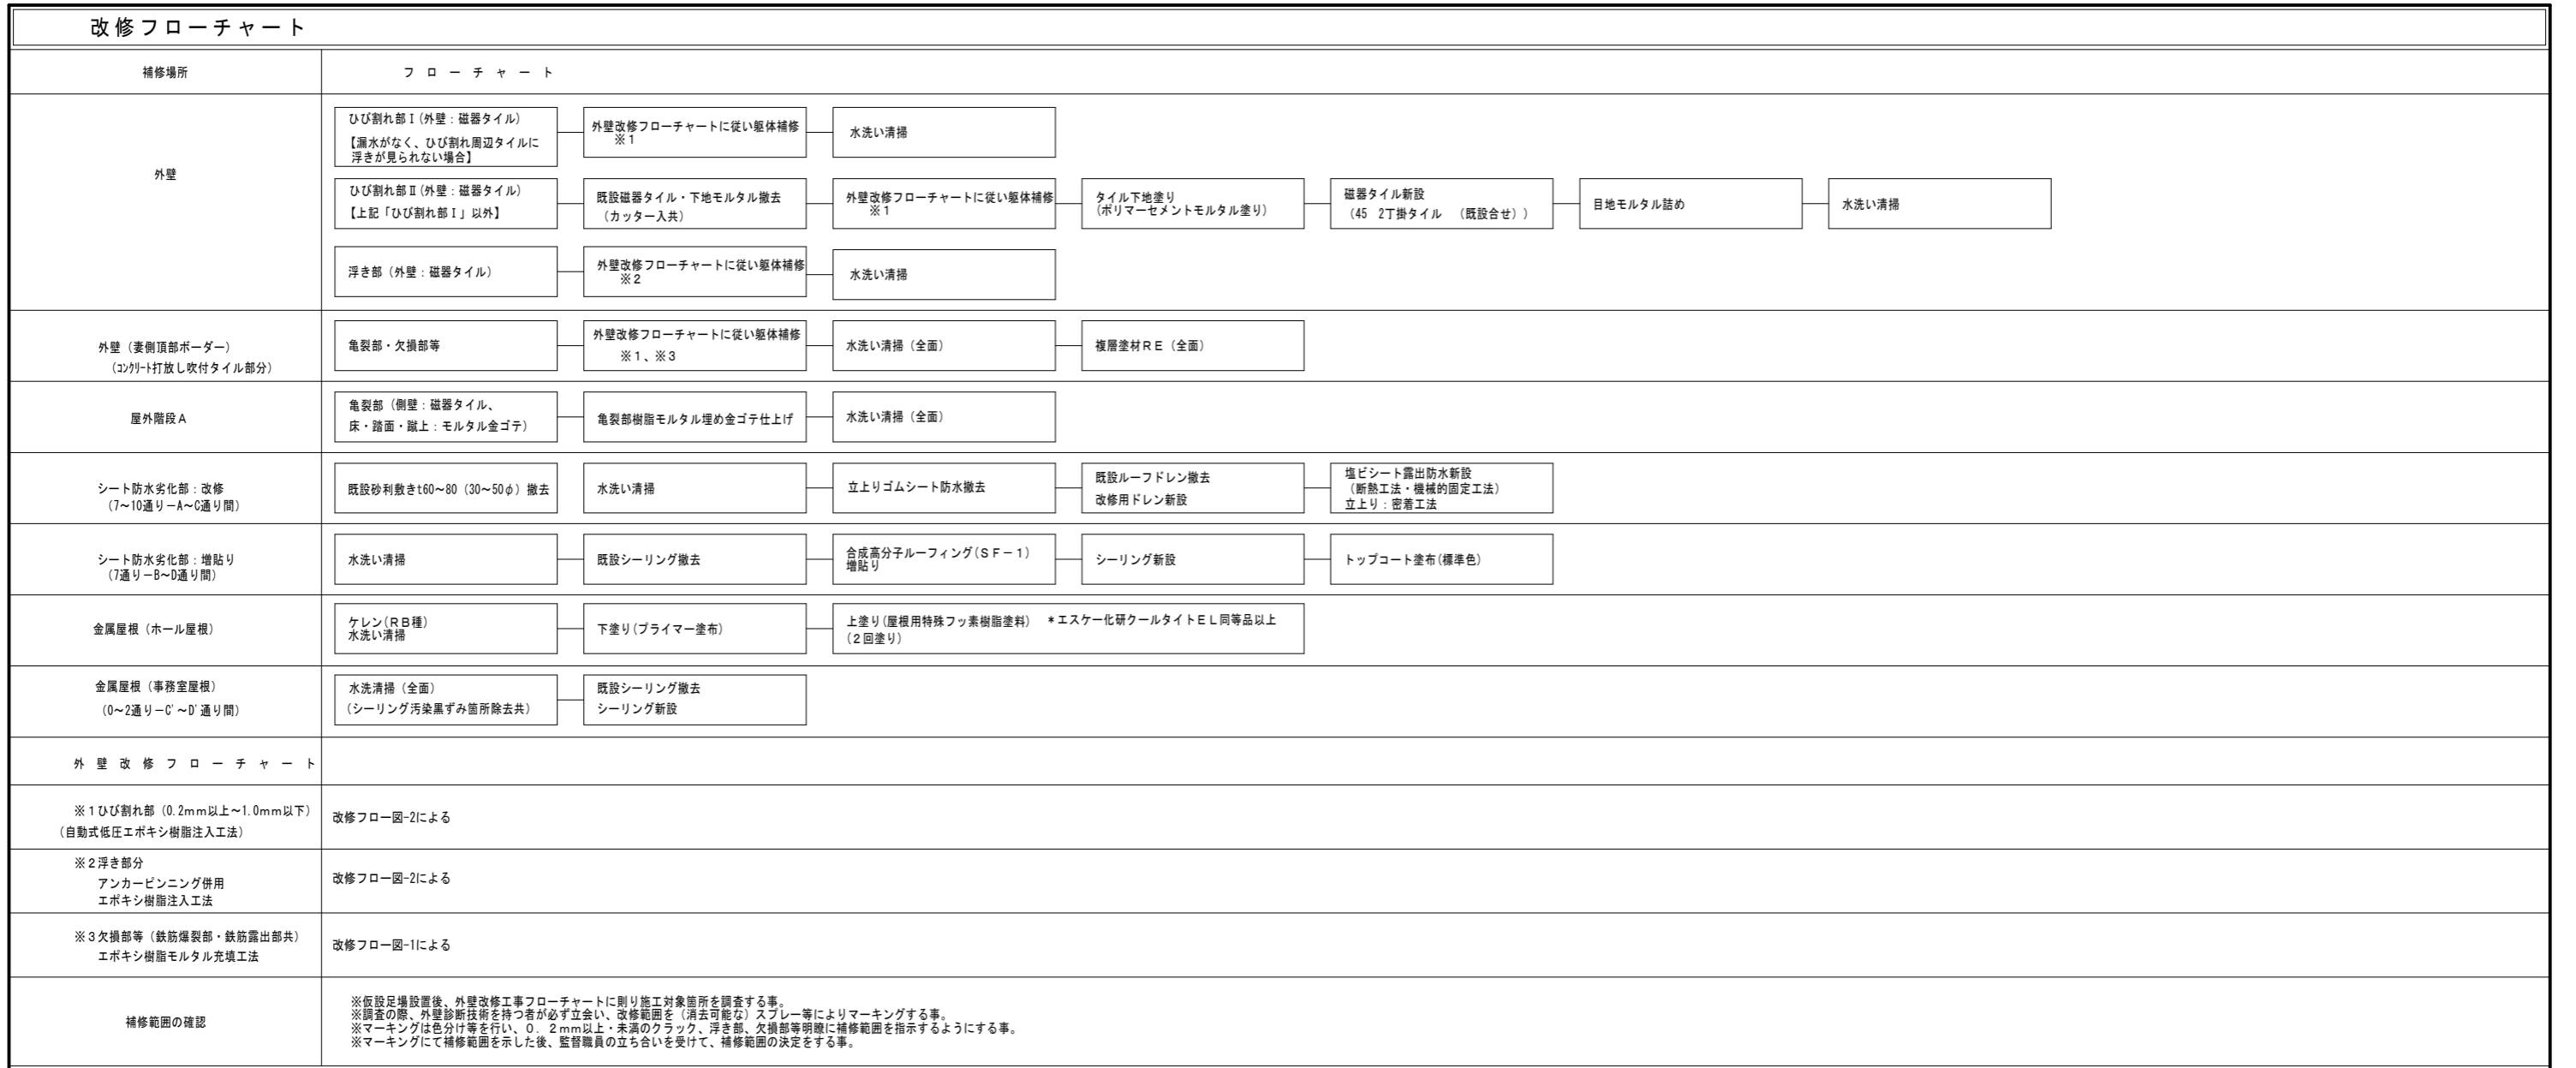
改修フローチャート

| 補修場所 | フ ロ ー チ ャ ー ト |
|---|---|
| 外壁 | ひび割れ部Ⅰ(外壁：磁器タイル) 【漏水がなく、ひび割れ周辺タイルに浮きが見られない場合】 ― 外壁改修フローチャートに従い躯体補修 ※1 ― 水洗い清掃 |
| | ひび割れ部Ⅱ(外壁：磁器タイル) 【上記「ひび割れ部Ⅰ」以外】 ― 既設磁器タイル・下地モルタル撤去 (カッター入共) ― 外壁改修フローチャートに従い躯体補修 ※1 ― タイル下地塗り (ポリマーセメントモルタル塗り) ― 磁器タイル新設 (45 2丁掛タイル (既設合せ)) ― 目地モルタル詰め ― 水洗い清掃 |
| | 浮き部 (外壁：磁器タイル) ― 外壁改修フローチャートに従い躯体補修 ※2 ― 水洗い清掃 |
| 外壁 (妻側頂部ボーダー) (ｺﾝｸﾘｰﾄ打放し吹付タイル部分) | 亀裂部・欠損部等 ― 外壁改修フローチャートに従い躯体補修 ※1、※3 ― 水洗い清掃 (全面) ― 複層塗材RE (全面) |
| 屋外階段A | 亀裂部 (側壁：磁器タイル、床・踏面・蹴上：モルタル金ゴテ) ― 亀裂部樹脂モルタル埋め金ゴテ仕上げ ― 水洗い清掃 (全面) |
| シート防水劣化部：改修 (7~10通り−A~C通り間) | 既設砂利敷きt60~80 (30~50φ) 撤去 ― 水洗い清掃 ― 立上りゴムシート防水撤去 ― 既設ルーフドレン撤去 改修用ドレン新設 ― 塩ビシート露出防水新設 (断熱工法・機械的固定工法) 立上り：密着工法 |
| シート防水劣化部：増貼り (7通り−B~D通り間) | 水洗い清掃 ― 既設シーリング撤去 ― 合成高分子ルーフィング(SF−1) 増貼り ― シーリング新設 ― トップコート塗布(標準色) |
| 金属屋根 (ホール屋根) | ケレン(RB種) 水洗い清掃 ― 下塗り(プライマー塗布) ― 上塗り(屋根用特殊フッ素樹脂塗料) (2回塗り) ＊エスケー化研クールタイトEL同等品以上 |
| 金属屋根 (事務室屋根) (0~2通り−C'~D'通り間) | 水洗清掃 (全面) (シーリング汚染黒ずみ箇所除去共) ― 既設シーリング撤去 シーリング新設 |
| 外 壁 改 修 フ ロ ー チ ャ ー ト | |
| ※1ひび割れ部 (0.2mm以上~1.0mm以下) (自動式低圧エポキシ樹脂注入工法) | 改修フロー図-2による |
| ※2浮き部分 アンカーピンニング併用 エポキシ樹脂注入工法 | 改修フロー図-2による |
| ※3欠損部等 (鉄筋爆裂部・鉄筋露出部共) エポキシ樹脂モルタル充填工法 | 改修フロー図-1による |
| 補修範囲の確認 | ※仮設足場設置後、外壁改修工事フローチャートに則り施工対象箇所を調査する事。 ※調査の際、外壁診断技術を持つ者が必ず立会い、改修範囲を（消去可能な）スプレー等によりマーキングする事。 ※マーキングは色分け等を行い、0．2mm以上・未満のクラック、浮き部、欠損部等明瞭に補修範囲を指示するようにする事。 ※マーキングにて補修範囲を示した後、監督職員の立ち合いを受けて、補修範囲の決定をする事。 |